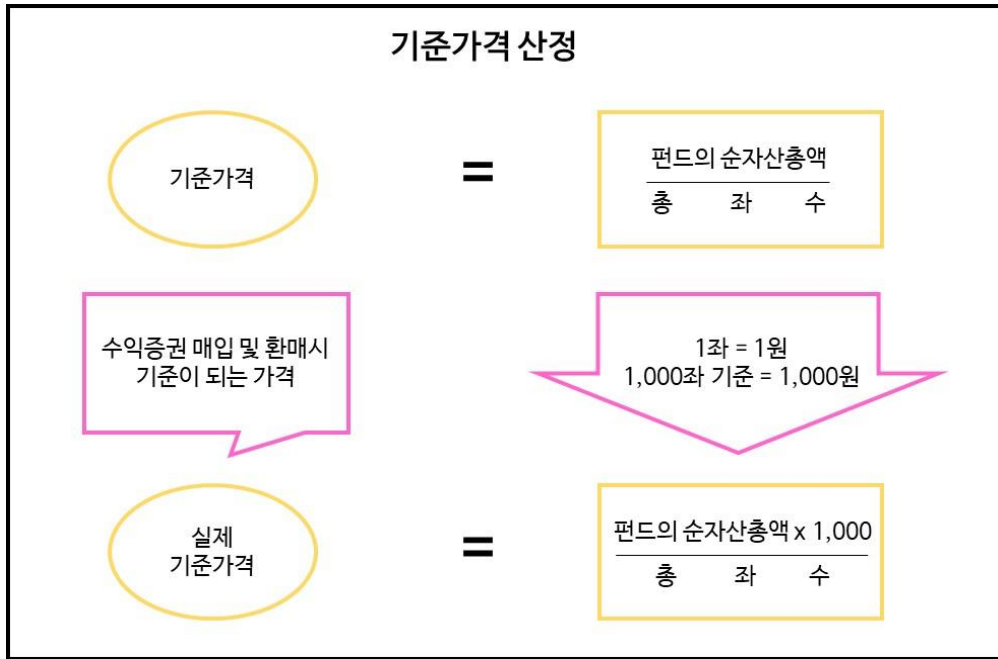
기준가격 산정

기준가격

=

$\frac{\text{펀드의 순자산총액}}{\text{총 좌 수}}$

수익증권 매입 및 환매시 기준이 되는 가격

1좌 = 1원
1,000좌 기준 = 1,000원

실제
기준가격

=

$\frac{\text{펀드의 순자산총액 x 1,000}}{\text{총 좌 수}}$